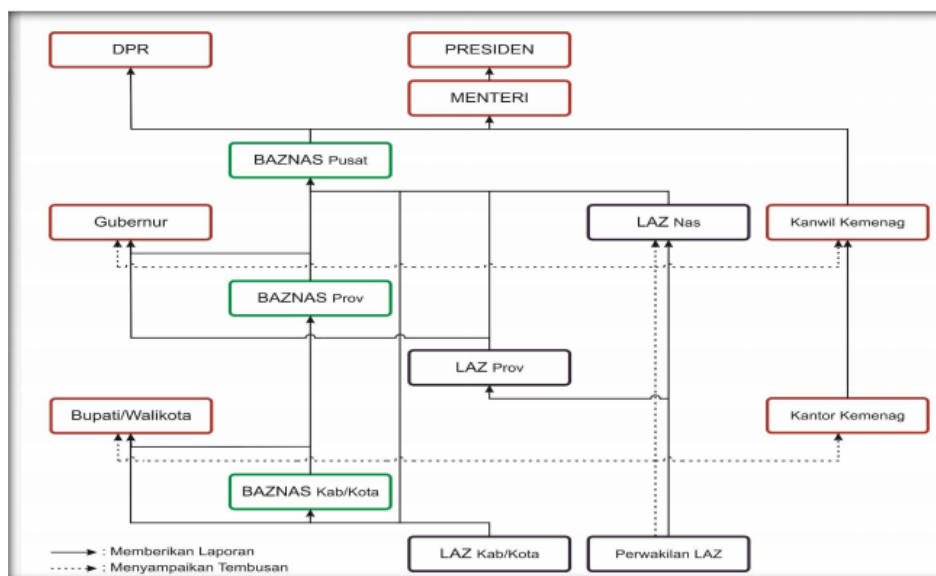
DPR

PRESIDEN

MENTERI

BAZNAS Pusat

Gubernur

LAZ Nas

Kanwil Kemenag

BAZNAS Prov

LAZ Prov

Bupati/Walikota

Kantor Kemenag

BAZNAS Kab/Kota

: Memberikan Laporan
: Menyampaikan Tembusan

LAZ Kab/Kota

Perwakilan LAZ